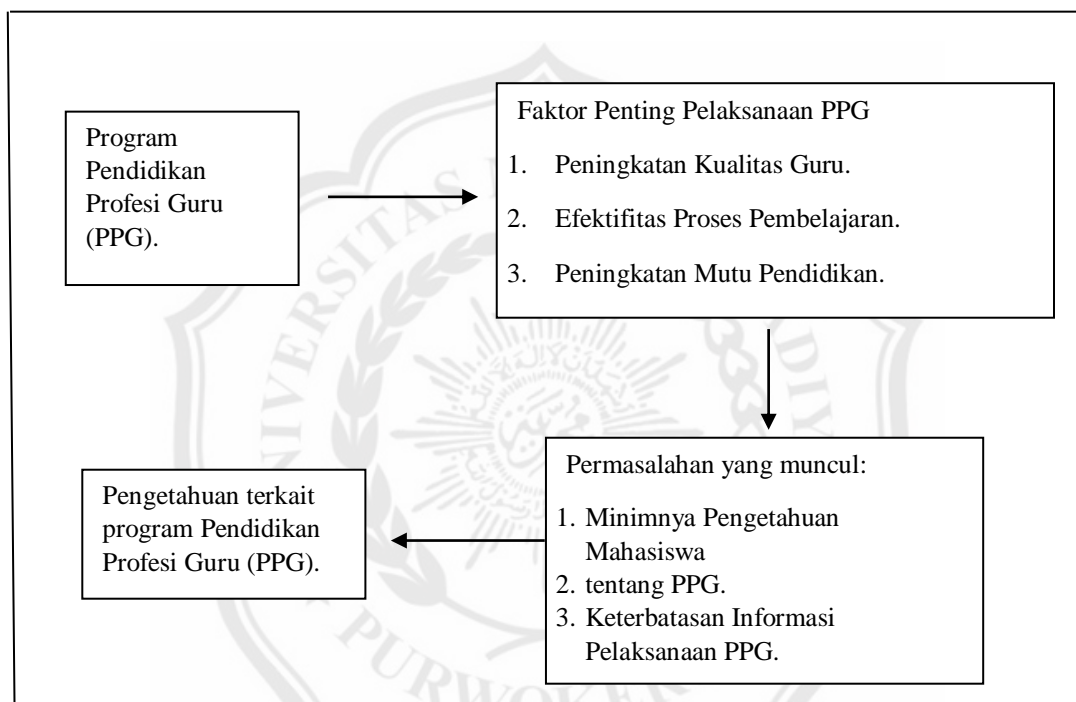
Program Pendidikan Profesi Guru (PPG).

Faktor Penting Pelaksanaan PPG

1. Peningkatan Kualitas Guru.
2. Efektifitas Proses Pembelajaran.
3. Peningkatan Mutu Pendidikan.

Permasalahan yang muncul:

1. Minimnya Pengetahuan Mahasiswa
2. tentang PPG.
3. Keterbatasan Informasi Pelaksanaan PPG.

Pengetahuan terkait program Pendidikan Profesi Guru (PPG).